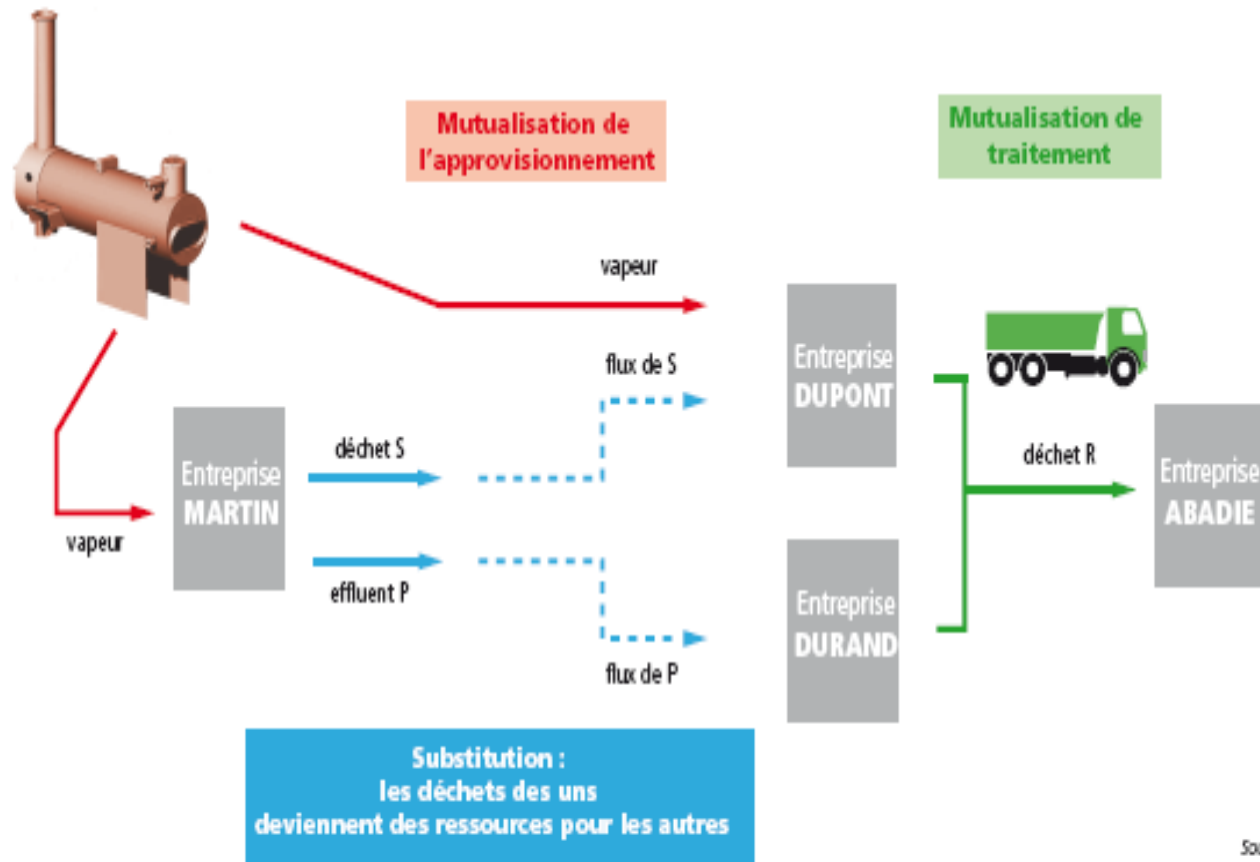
Mutualisation de l'approvisionnement

Mutualisation de traitement

vapeur

flux de S

Entreprise DUPONT

Entreprise MARTIN

déchet S

déchet R

Entreprise ABADIE

vapeur

effluent P

Entreprise DURAND

flux de P

Substitution : les déchets des uns deviennent des ressources pour les autres

So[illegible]